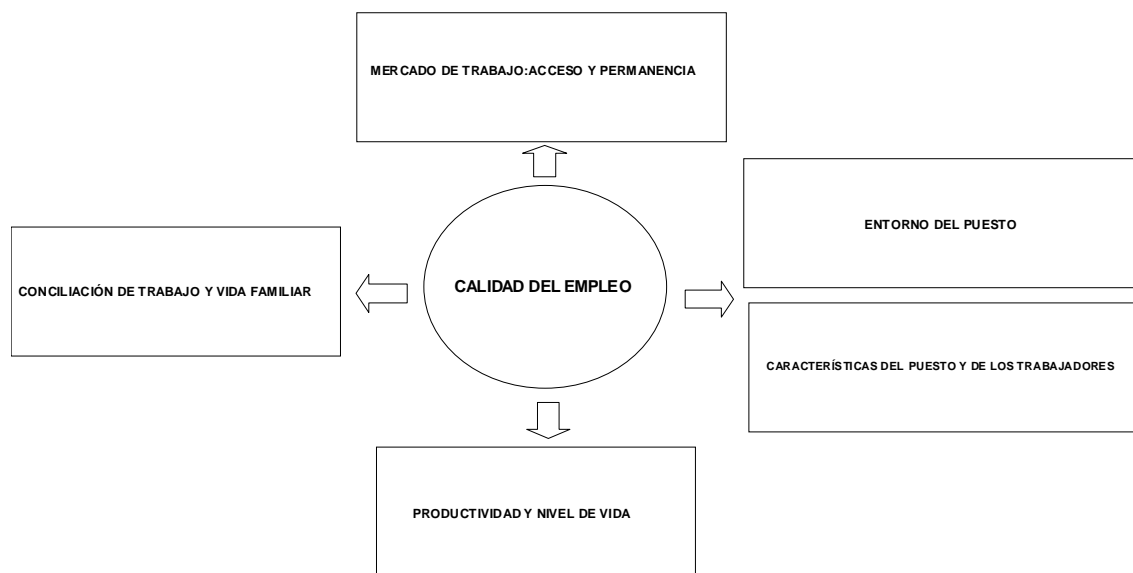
MERCADO DE TRABAJO:ACCESO Y PERMANENCIA

ENTORNO DEL PUESTO

CONCILIACIÓN DE TRABAJO Y VIDA FAMILIAR

CALIDAD DEL EMPLEO

CARACTERÍSTICAS DEL PUESTO Y DE LOS TRABAJADORES

PRODUCTIVIDAD Y NIVEL DE VIDA